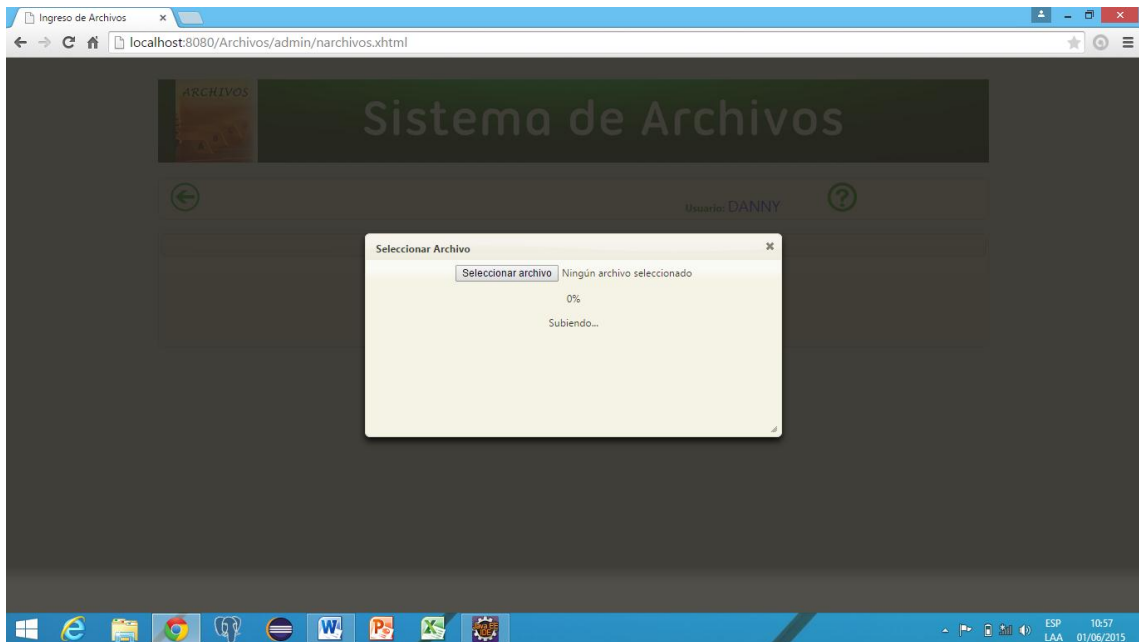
Ingreso de Archivos ×

localhost:8080/Archivos/admin/narchivos.xhtml

ARCHIVOS

Sistema de Archivos

Usuario: DANNY

Seleccionar Archivo ×

Seleccionar archivo Ningún archivo seleccionado

0%

Subiendo...

ESP LAA 10:57 01/06/2015